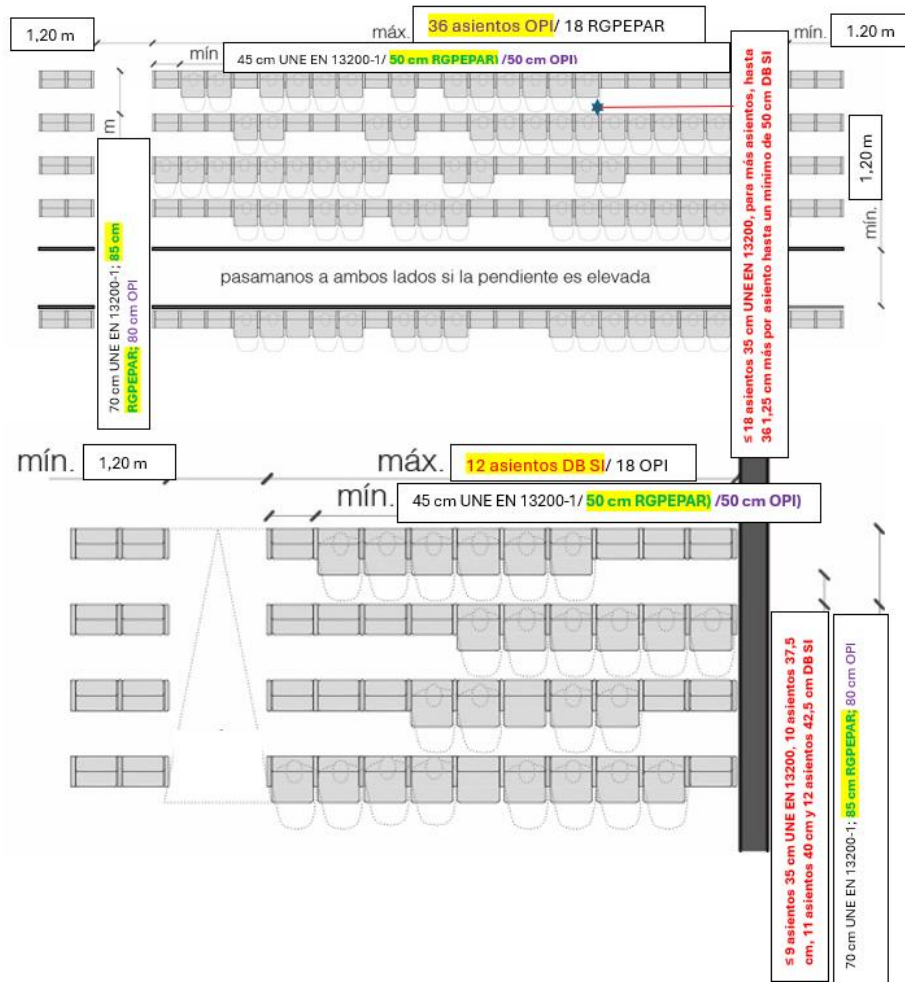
1,20 m

máx. 36 asientos OPI/ 18 RGPEPAR

mín. 1,20 m

mín 45 cm UNE EN 13200-1/ 50 cm RGPEPAR) /50 cm OPI)

m

≤ 18 asientos 35 cm UNE EN 13200, para más asientos, hasta 36 1,25 cm más por asiento hasta un mínimo de 50 cm DB SI

1,20 m

mín.

70 cm UNE EN 13200-1; 85 cm RGPEPAR; 80 cm OPI

pasamanos a ambos lados si la pendiente es elevada

mín. 1,20 m

máx. 12 asientos DB SI/ 18 OPI

mín. 45 cm UNE EN 13200-1/ 50 cm RGPEPAR) /50 cm OPI)

≤ 9 asientos 35 cm UNE EN 13200, 10 asientos 37,5 cm, 11 asientos 40 cm y 12 asientos 42,5 cm DB SI

70 cm UNE EN 13200-1; 85 cm RGPEPAR; 80 cm OPI